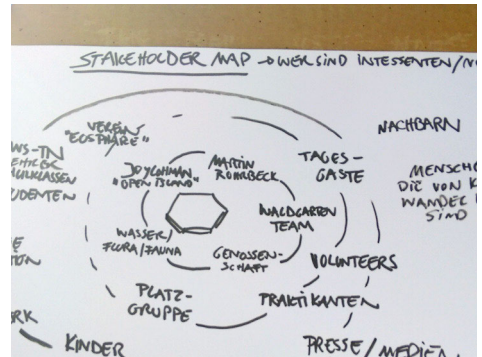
STAKEHOLDER MAP → WER SIND INTERESSENTEN/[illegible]

VEREIN "ECOSPHÄRE"

NACHBARN

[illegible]WS-TN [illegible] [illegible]KLASSEN
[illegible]UDENTEN

JOYCHMAN "OPEN ISLAND"

MARTIN ROHLBECK

TAGES-GÄSTE

MENSCH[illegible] DIE VON K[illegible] WANDEL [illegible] SIND

WALDGARTEN TEAM

WASSER/FLORA/FAUNA

GENOSSEN-SCHAFT

VOLUNTEERS

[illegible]E
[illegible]TION

PLATZ-GRUPPE

PRAKTIKANTEN

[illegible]RK

KINDER

PRESSE/MEDIEN